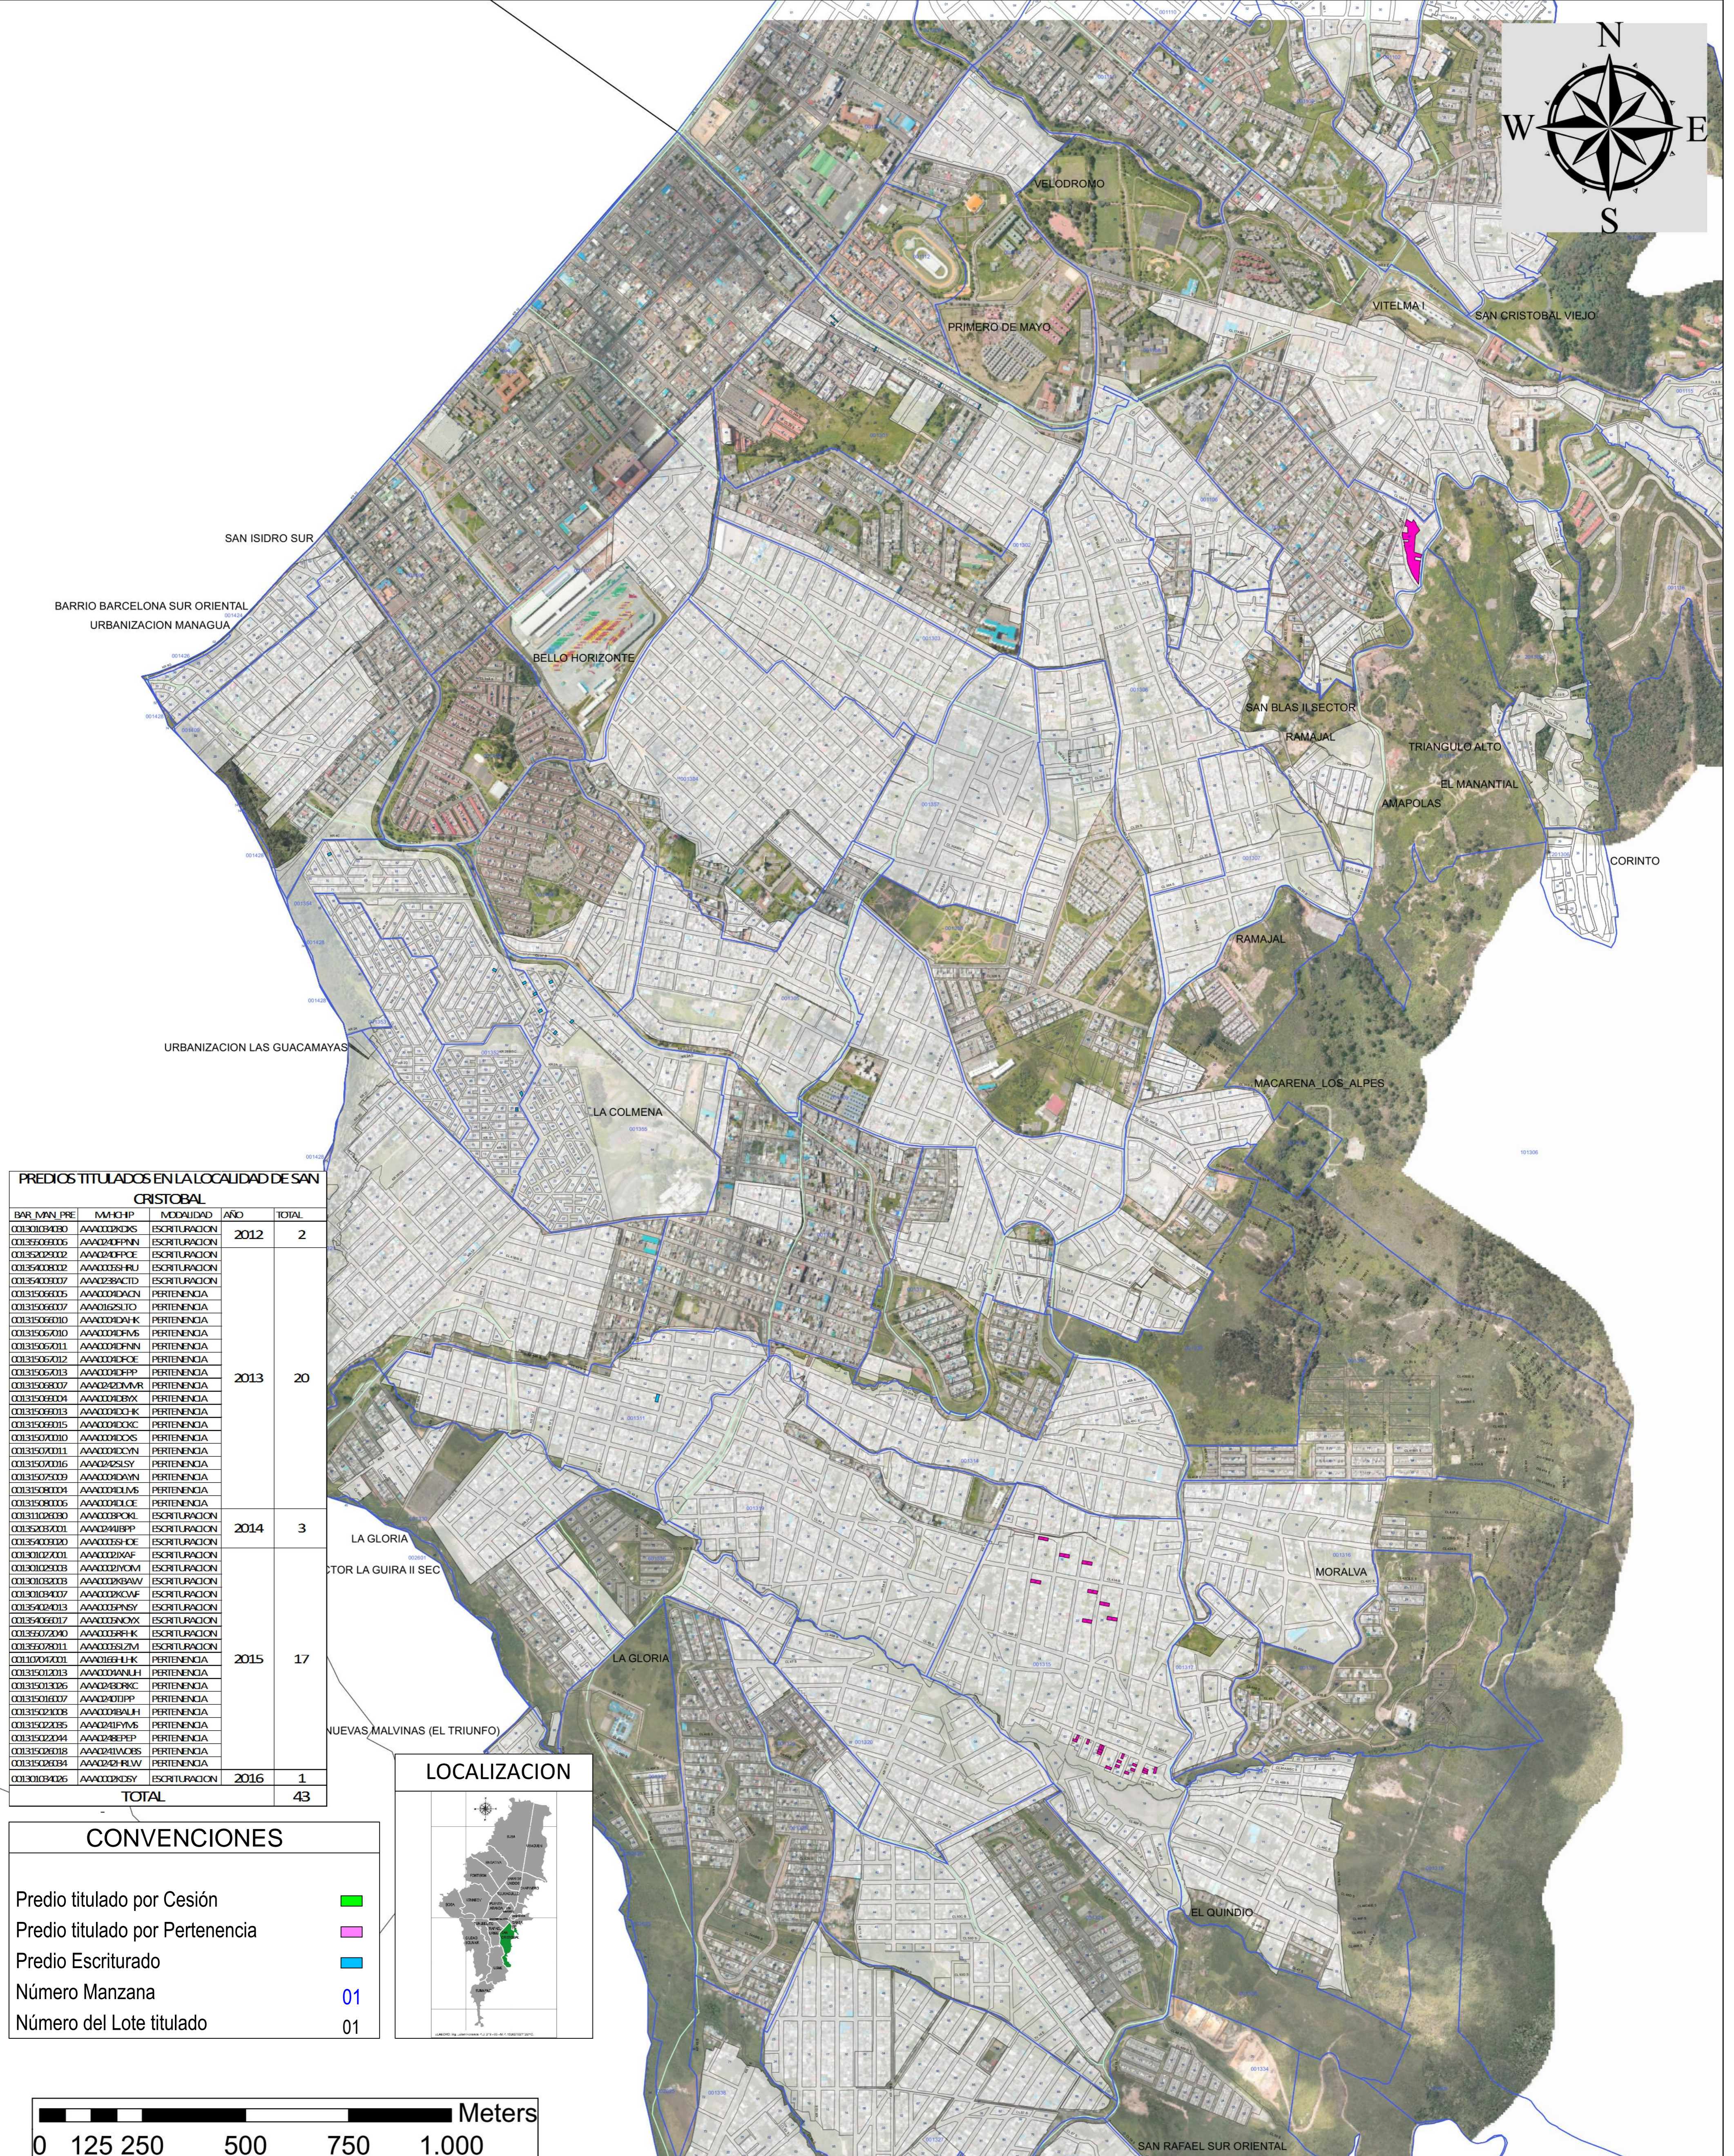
N
W
E
S

VELODROMO
PRIMERO DE MAYO
VITELMA I
SAN CRISTOBAL VIEJO
SAN ISIDRO SUR
BARRIO BARCELONA SUR ORIENTAL
URBANIZACION MANAGUA
BELLO HORIZONTE
SAN BLAS II SECTOR
RAMAJAL
TRIANGULO ALTO
EL MANANTIAL
AMAPOLAS
CORINTO
RAMAJAL
URBANIZACION LAS GUACAMAYAS
MACARENA LOS ALPES
LA COLMENA
LA GLORIA
SECTOR LA GUIRA II SEC
LA GLORIA
MORALVA
NUEVAS MALVINAS (EL TRIUNFO)
EL QUINDIO
SAN RAFAEL SUR ORIENTAL

PREDIOS TITULADOS EN LA LOCALIDAD DE SAN CRISTOBAL

| BAR_MAN_PRE | MATRICULA | MODALIDAD | AÑO | TOTAL |
|---|---|---|---|---|
| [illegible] | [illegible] | ESCRITURACION | 2012 | 2 |
| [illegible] | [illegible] | ESCRITURACION / PERTENENCIA | 2013 | 20 |
| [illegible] | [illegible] | ESCRITURACION | 2014 | 3 |
| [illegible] | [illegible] | ESCRITURACION / PERTENENCIA | 2015 | 17 |
| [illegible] | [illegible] | ESCRITURACION | 2016 | 1 |
| TOTAL | | | | 43 |

LOCALIZACION

CONVENCIONES
Predio titulado por Cesión
Predio titulado por Pertenencia
Predio Escriturado
Número Manzana 01
Número del Lote titulado 01

Meters
0 125 250 500 750 1.000